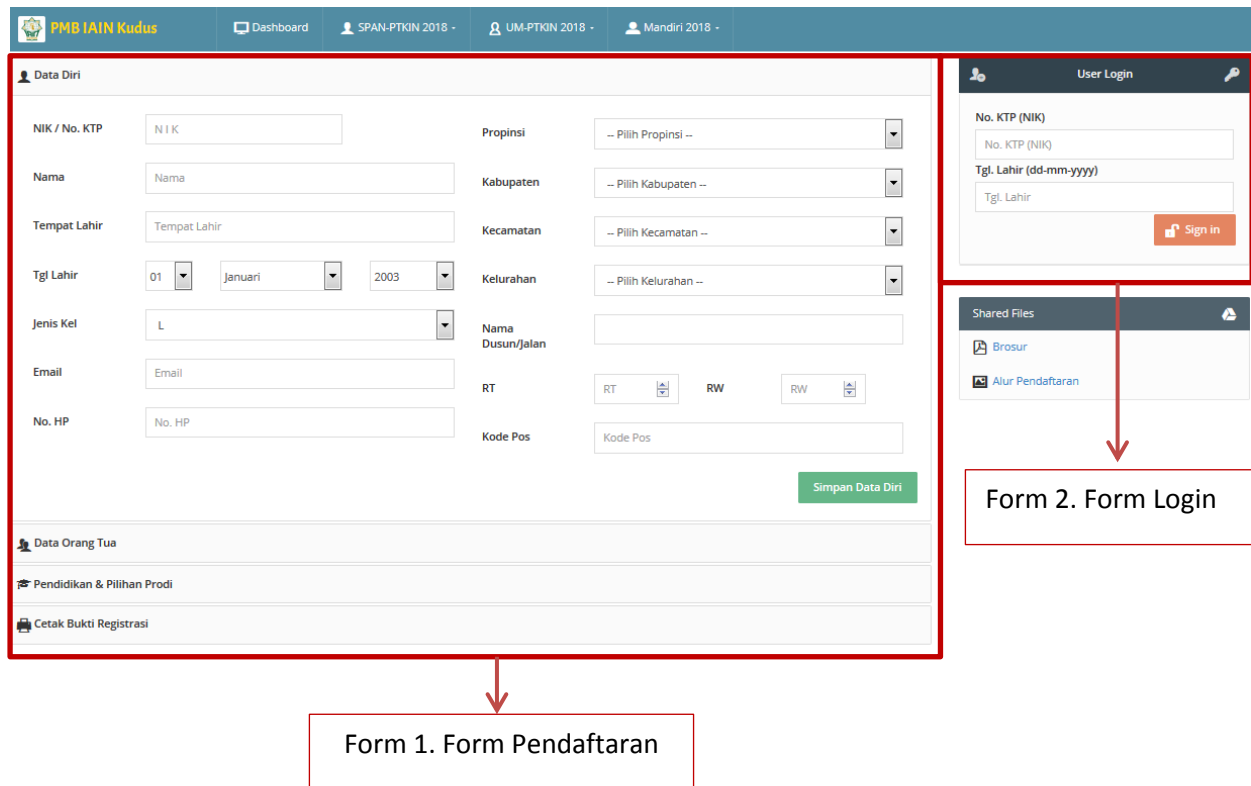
PMB IAIN Kudus Dashboard SPAN-PTKIN 2018 · UM-PTKIN 2018 · Mandiri 2018 ·

Data Diri

NIK / No. KTP N I K

Nama Nama

Tempat Lahir Tempat Lahir

Tgl Lahir 01 Januari 2003

Jenis Kel L

Email Email

No. HP No. HP

Propinsi -- Pilih Propinsi --

Kabupaten -- Pilih Kabupaten --

Kecamatan -- Pilih Kecamatan --

Kelurahan -- Pilih Kelurahan --

Nama Dusun/Jalan

RT RT RW RW

Kode Pos Kode Pos

Simpan Data Diri

Data Orang Tua

Pendidikan & Pilihan Prodi

Cetak Bukti Registrasi

User Login

No. KTP (NIK)

No. KTP (NIK)

Tgl. Lahir (dd-mm-yyyy)

Tgl. Lahir

Sign in

Shared Files

Brosur

Alur Pendaftaran

Form 2. Form Login

Form 1. Form Pendaftaran